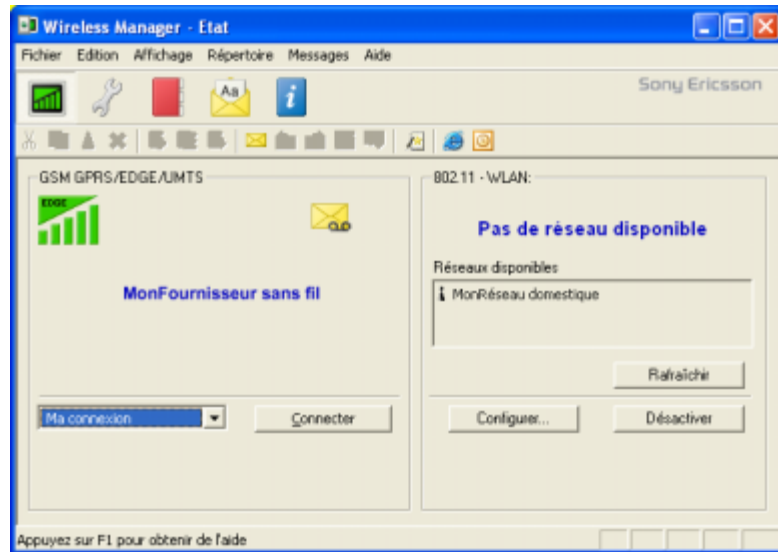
Wireless Manager - Etat

Fichier Edition Affichage Répertoire Messages Aide

Sony Ericsson

GSM GPRS/EDGE/UMTS

EDGE

MonFournisseur sans fil

Ma connexion

Connecter

802.11 - WLAN:

Pas de réseau disponible

Réseaux disponibles

MonRéseau domestique

Rafraîchir

Configurer...

Désactiver

Appuyez sur F1 pour obtenir de l'aide